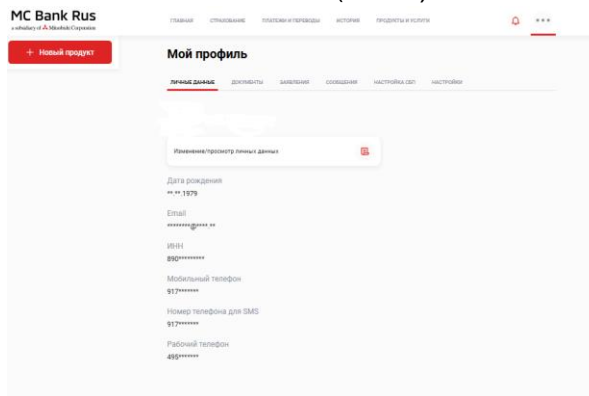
MC Bank Rus
a subsidiary of Mitsubishi Corporation

ГЛАВНАЯ СТРАХОВАНИЕ ПЛАТЕЖИ И ПЕРЕВОДЫ ИСТОРИЯ ПРОДУКТЫ И УСЛУГИ

+ Новый продукт

Мой профиль

ЛИЧНЫЕ ДАННЫЕ ДОКУМЕНТЫ ЗАЯВЛЕНИЯ СООБЩЕНИЯ НАСТРОЙКА СБП НАСТРОЙКИ

Изменение/просмотр личных данных

Дата рождения
**.**.1979

Email
********@*****.**

ИНН
890*********

Мобильный телефон
917*******

Номер телефона для SMS
917*******

Рабочий телефон
495*******